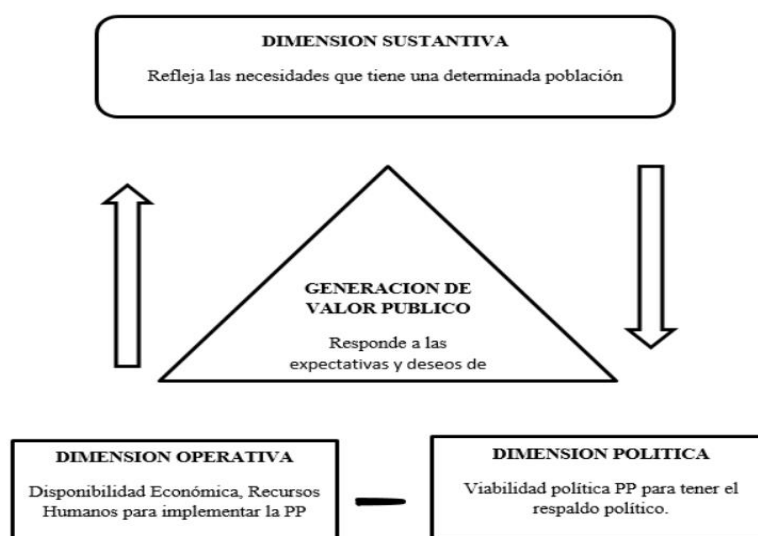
DIMENSION SUSTANTIVA

Refleja las necesidades que tiene una determinada población

GENERACION DE VALOR PUBLICO

Responde a las expectativas y deseos de

DIMENSION OPERATIVA

Disponibilidad Económica, Recursos Humanos para implementar la PP

DIMENSION POLITICA

Viabilidad política PP para tener el respaldo político.